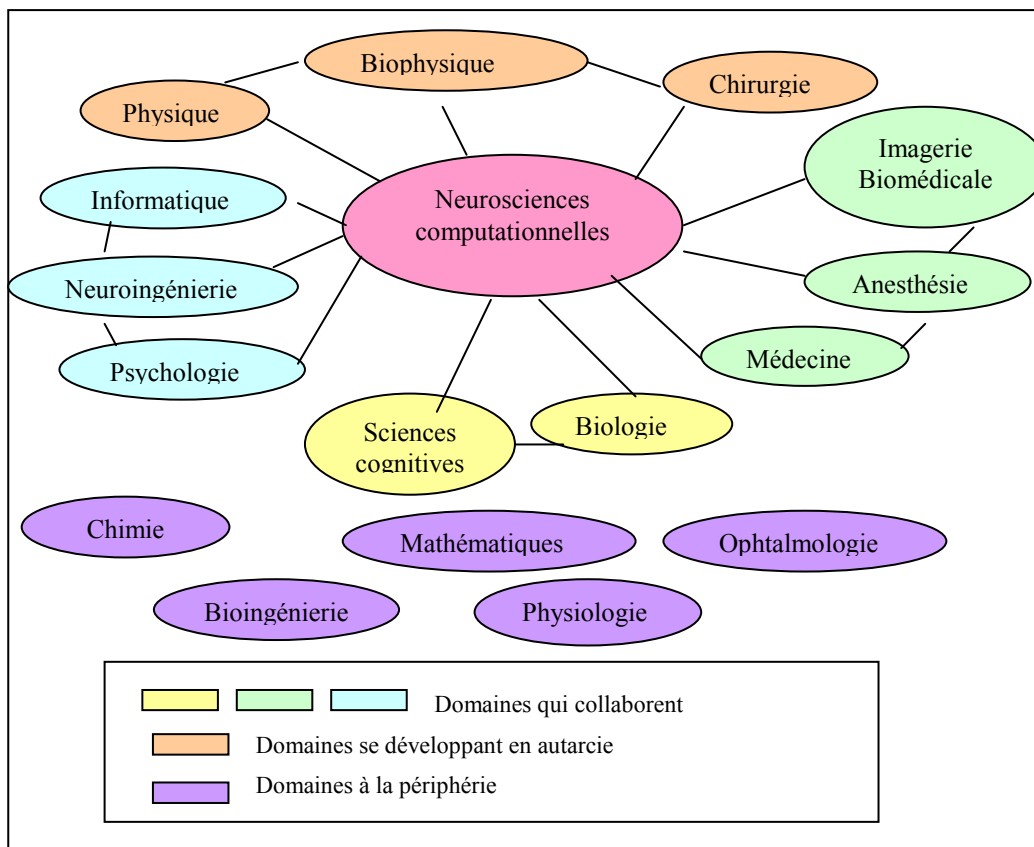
Biophysique

Physique

Chirurgie

Imagerie Biomédicale

Informatique

Neurosciences computationnelles

Neuroingénierie

Anesthésie

Psychologie

Médecine

Sciences cognitives

Biologie

Chimie

Mathématiques

Ophtalmologie

Bioingénierie

Physiologie

Domaines qui collaborent

Domaines se développant en autarcie

Domaines à la périphérie